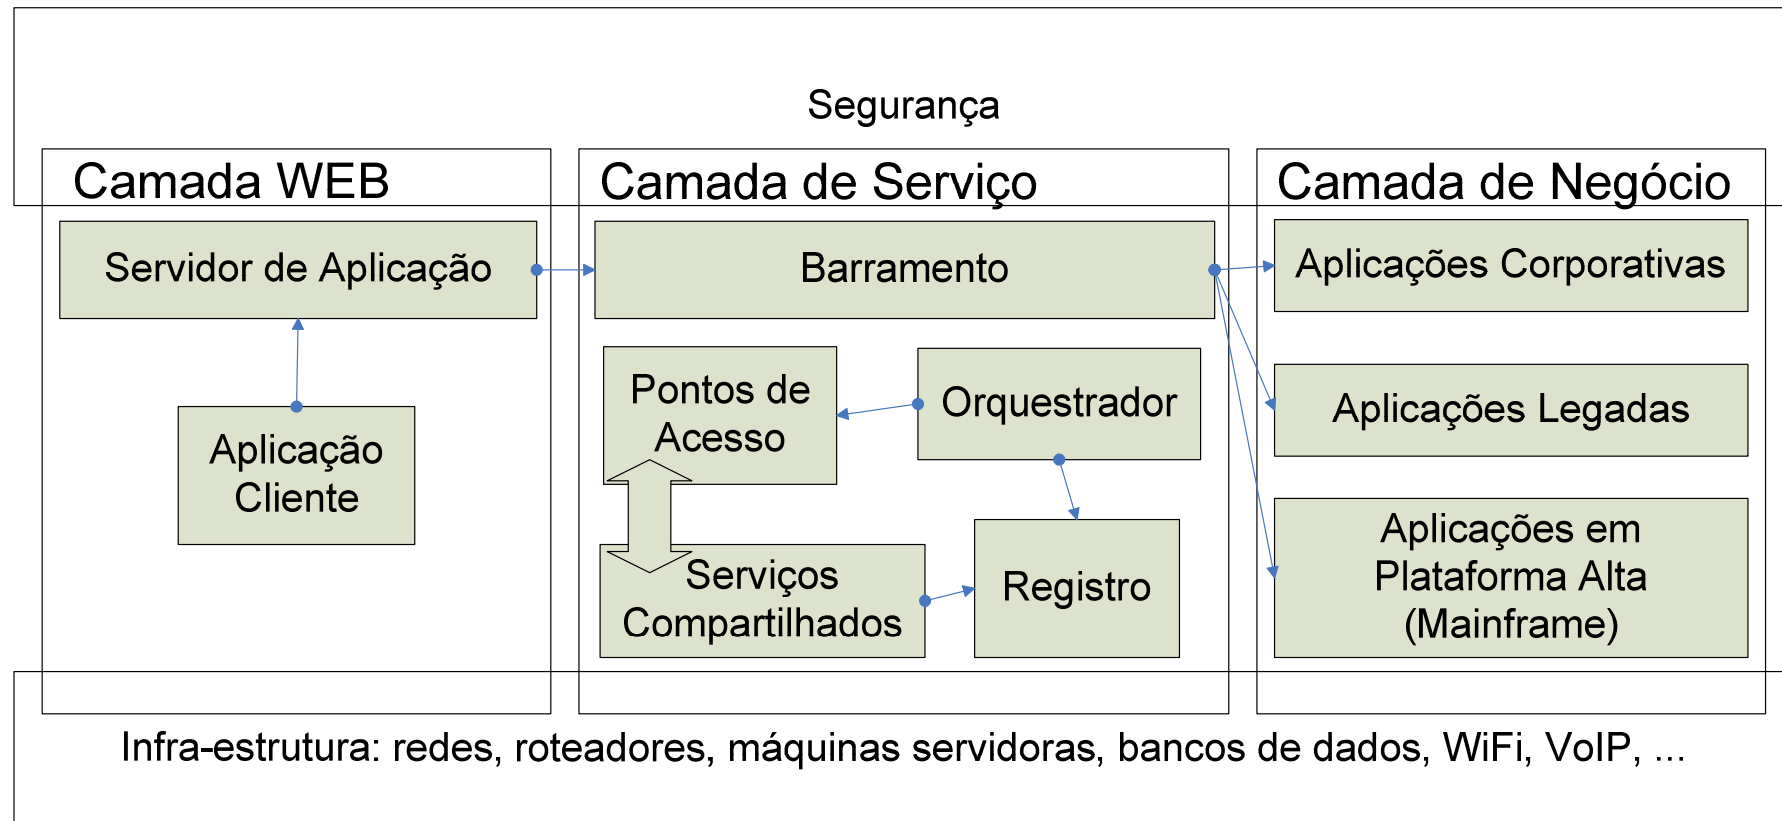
Segurança

Camada WEB

Servidor de Aplicação

Aplicação Cliente

Camada de Serviço

Barramento

Pontos de Acesso

Orquestrador

Serviços Compartilhados

Registro

Camada de Negócio

Aplicações Corporativas

Aplicações Legadas

Aplicações em Plataforma Alta (Mainframe)

Infra-estrutura: redes, roteadores, máquinas servidoras, bancos de dados, WiFi, VoIP, ...